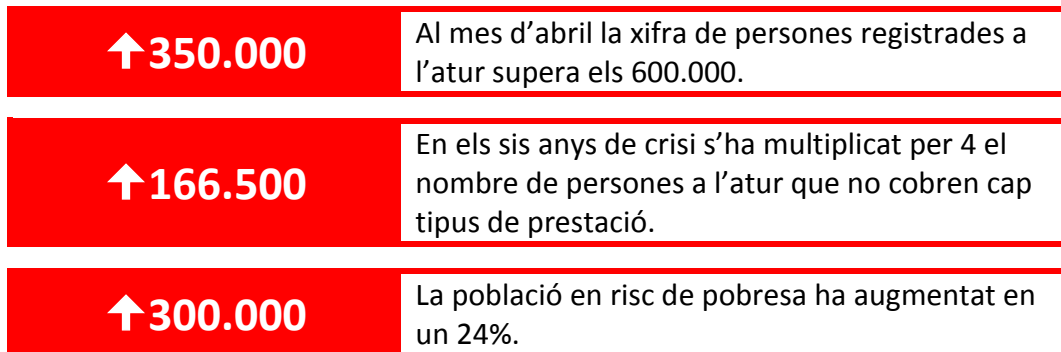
| ↑350.000 | Al mes d’abril la xifra de persones registrades a l’atur supera els 600.000. |
|---|---|
| ↑166.500 | En els sis anys de crisi s’ha multiplicat per 4 el nombre de persones a l’atur que no cobren cap tipus de prestació. |
| ↑300.000 | La població en risc de pobresa ha augmentat en un 24%. |